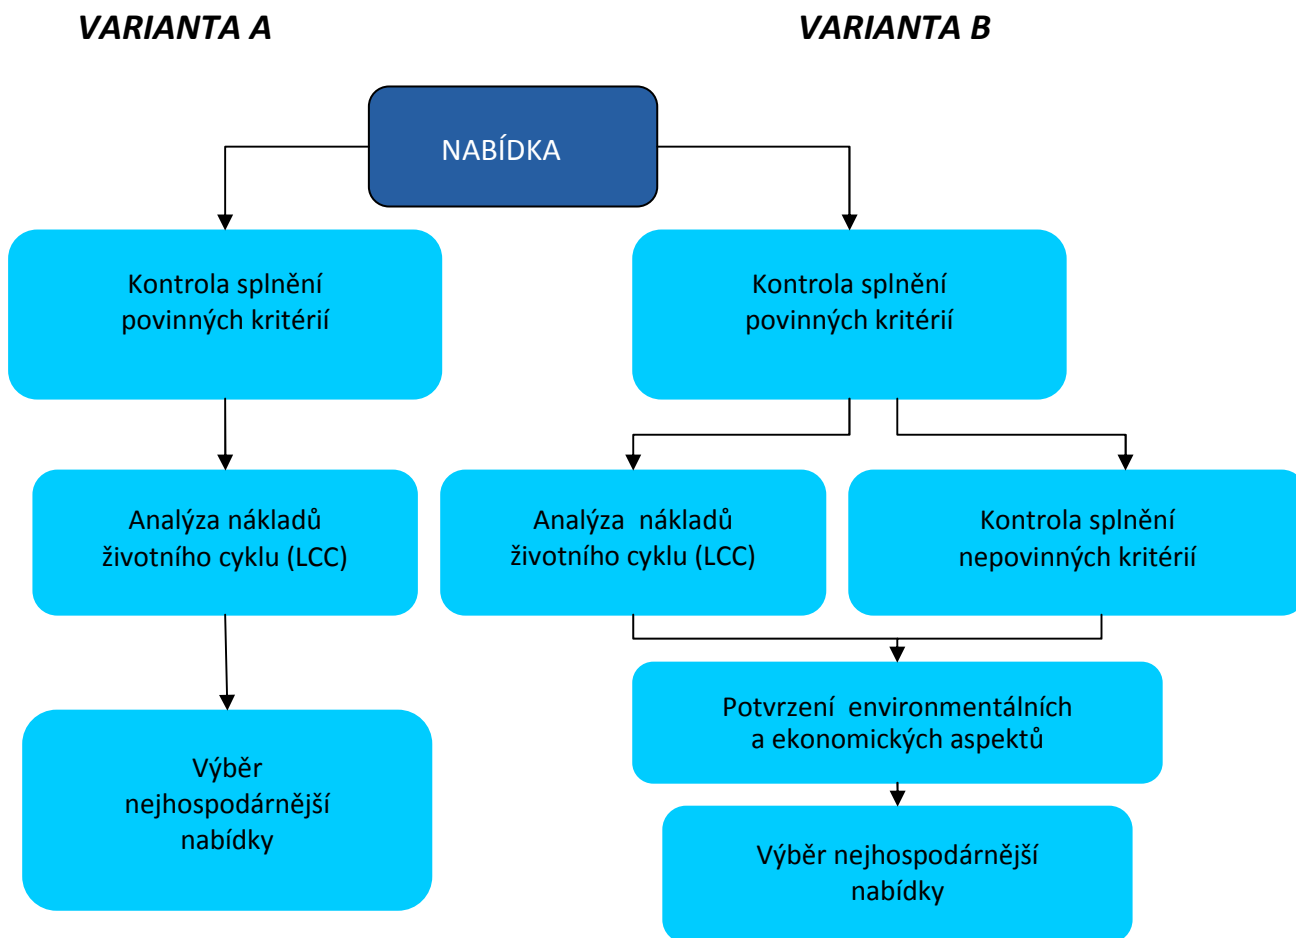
VARIANTA A

VARIANTA B

NABÍDKA

Kontrola splnění povinných kritérií

Kontrola splnění povinných kritérií

Analýza nákladů životního cyklu (LCC)

Analýza nákladů životního cyklu (LCC)

Kontrola splnění nepovinných kritérií

Potvrzení environmentálních a ekonomických aspektů

Výběr nejhospodárnější nabídky

Výběr nejhospodárnější nabídky